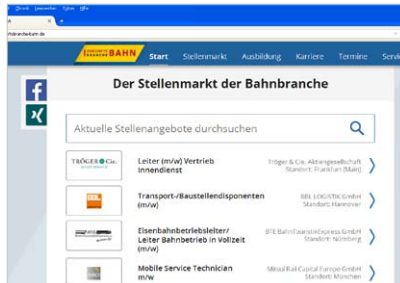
Druck Bearbeiten Extras Hilfe

Start Stellenmarkt Ausbildung Karriere Termine Servi

Der Stellenmarkt der Bahnbranche

Aktuelle Stellenangebote durchsuchen

TRÖGER & Cie.

Leiter (m/w) Vertrieb Innendienst

Tröger & Cie. Aktiengesellschaft Standort: Frankfurt (Main)

Transport-/Baustellendisponenten (m/w)

BBL LOGISTIK GmbH Standort: Hannover

Eisenbahnbetriebsleiter/ Leiter Bahnbetrieb in Vollzeit (m/w)

BFE BahnFeuerwehrExpress GmbH Standort: Nürnberg

Mobile Service Technician m/w

Mitsui Rail Capital Europe GmbH Standort: München